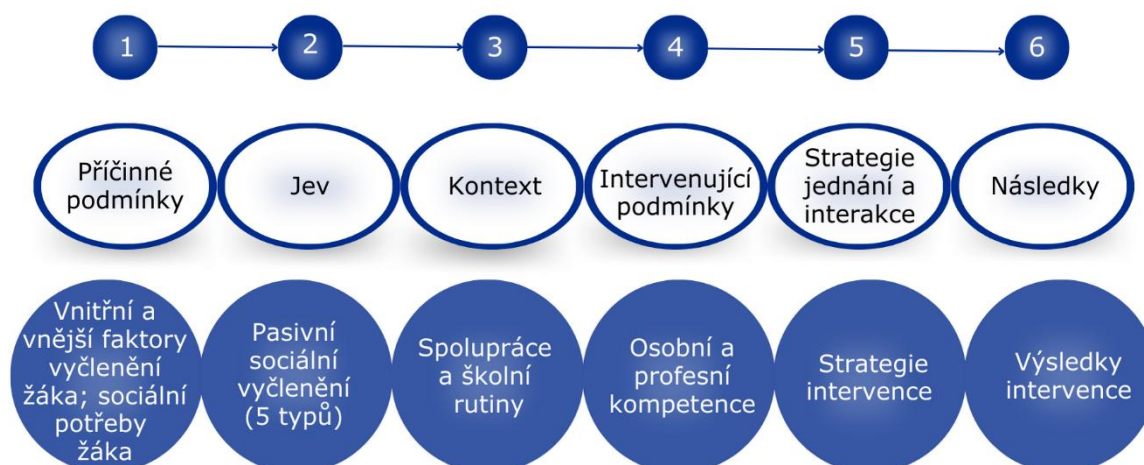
1
2
3
4
5
6

Příčinné podmínky

Jev

Kontext

Intervenující podmínky

Strategie jednání a interakce

Následky

Vnitřní a vnější faktory vyčlenění žáka; sociální potřeby žáka

Pasivní sociální vyčlenění (5 typů)

Spolupráce a školní rutiny

Osobní a profesní kompetence

Strategie intervence

Výsledky intervence